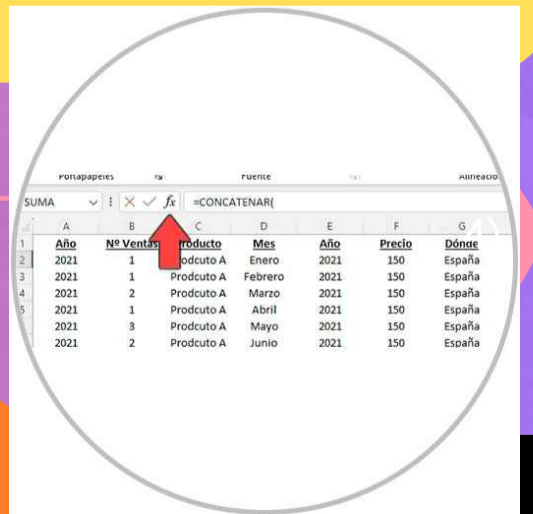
Portapapeles Fuente Alineació

SUMA =CONCATENAR(

| | A | B | C | D | E | F | G |
|---|---|---|---|---|---|---|---|
| 1 | Año | Nº Ventas | Producto | Mes | Año | Precio | Dónde |
| 2 | 2021 | 1 | Prodcuto A | Enero | 2021 | 150 | España |
| 3 | 2021 | 1 | Prodcuto A | Febrero | 2021 | 150 | España |
| 4 | 2021 | 2 | Prodcuto A | Marzo | 2021 | 150 | España |
| 5 | 2021 | 1 | Prodcuto A | Abril | 2021 | 150 | España |
| | 2021 | 3 | Prodcuto A | Mayo | 2021 | 150 | España |
| | 2021 | 2 | Prodcuto A | Junio | 2021 | 150 | España |